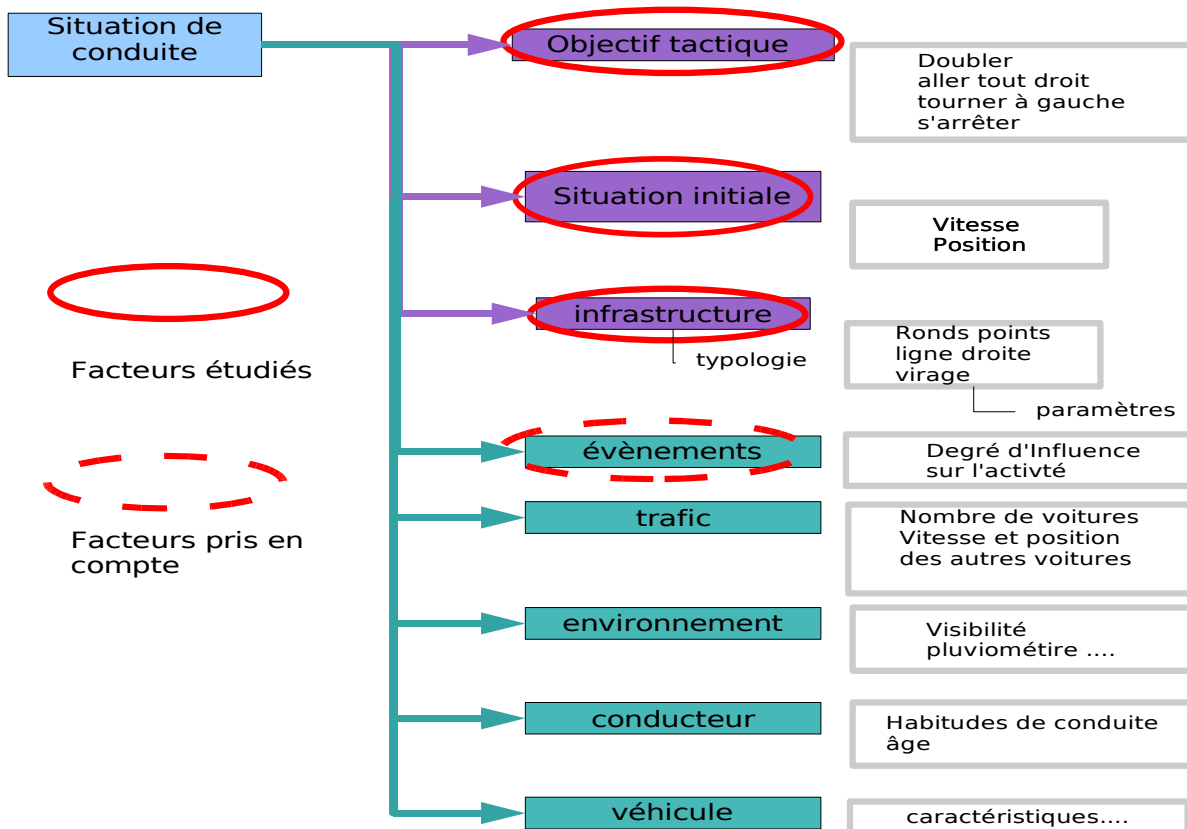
Situation de conduite

Objectif tactique

Doubler
aller tout droit
tourner à gauche
s'arrêter

Situation initiale

Vitesse
Position

infrastructure

typologie

Ronds points
ligne droite
virage

paramètres

Facteurs étudiés

Facteurs pris en compte

évènements

Degré d'Influence sur l'activté

trafic

Nombre de voitures
Vitesse et position des autres voitures

environnement

Visibilité
pluviométire ....

conducteur

Habitudes de conduite
âge

véhicule

caractéristiques....